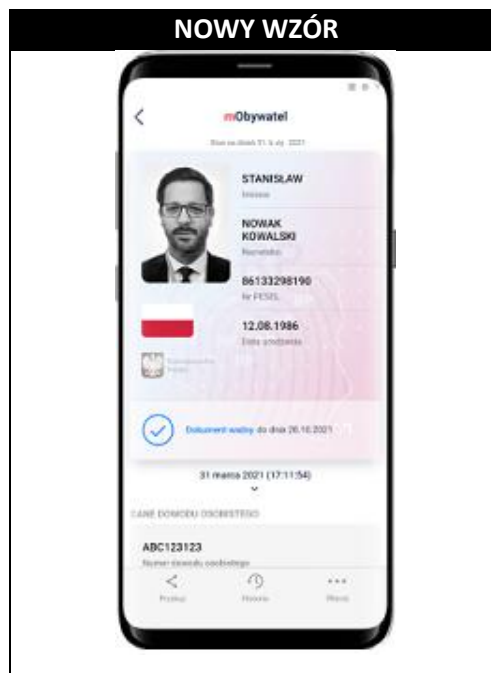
NOWY WZÓR

mObywatel

Stan na dzień 31 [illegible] 2021

STANISŁAW
Imiona

NOWAK KOWALSKI
Nazwisko

86133298190
Nr PESEL

12.08.1986
Data urodzenia

Rzeczpospolita Polska

Dokument ważny do dnia 26.10.2021

31 marca 2021 (17:11:54)

DANE DOWODU OSOBISTEGO

ABC123123
Numer dowodu osobistego

Przekaż
Historia
Więcej